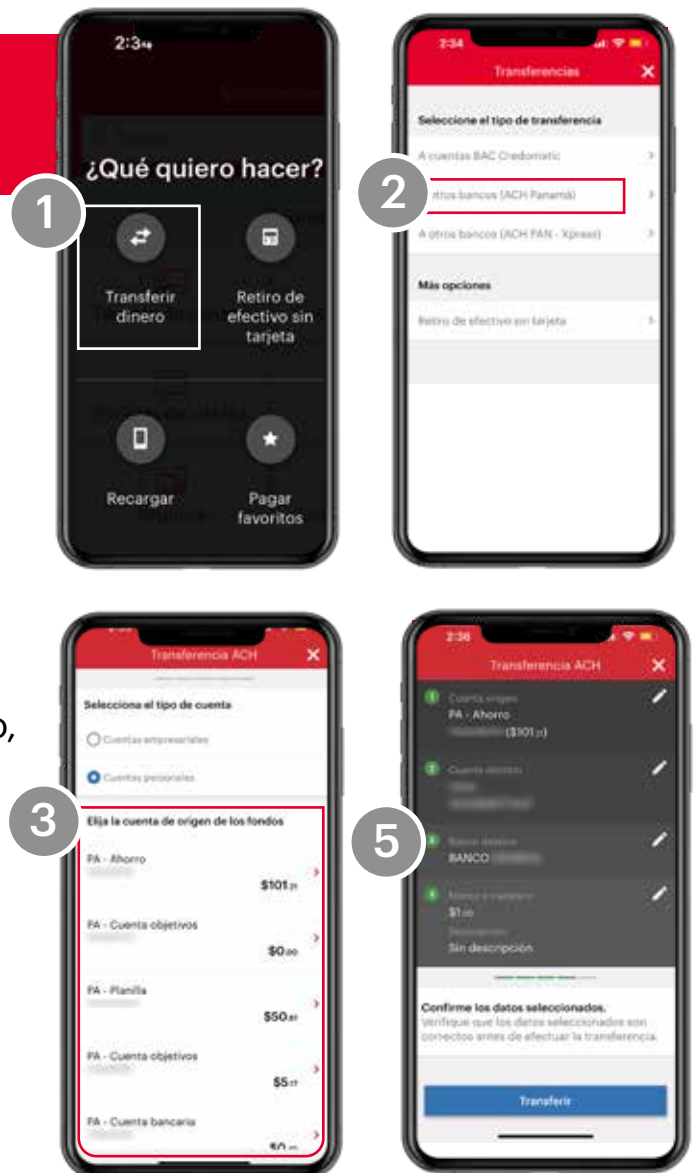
2:34

¿Qué quiero hacer?

1

Transferir dinero

Retiro de efectivo sin tarjeta

Recargar

Pagar favoritos

2:34

Transferencias

Seleccione el tipo de transferencia

A cuentas BAC Credomatic

2

A otros bancos (ACH Panamá)

A otros bancos (ACH PAN - Xpress)

Más opciones

Retiro de efectivo sin tarjeta

Transferencia ACH

Selecciona el tipo de cuenta

Cuentas empresariales

Cuentas personales

3

Elija la cuenta de origen de los fondos

PA - Ahorro

$101.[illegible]

PA - Cuenta objetivos

$0.00

PA - Planilla

$50.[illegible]

PA - Cuenta objetivos

$5.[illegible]

PA - Cuenta bancaria

$0.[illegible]

2:36

Transferencia ACH

Cuenta origen

PA - Ahorro

($101.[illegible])

Cuenta destino

5

Banco destino

BANCO

Monto a transferir

$1.00

Descripción

Sin descripción

Confirme los datos seleccionados.

Verifique que los datos seleccionados son correctos antes de efectuar la transferencia.

Transferir